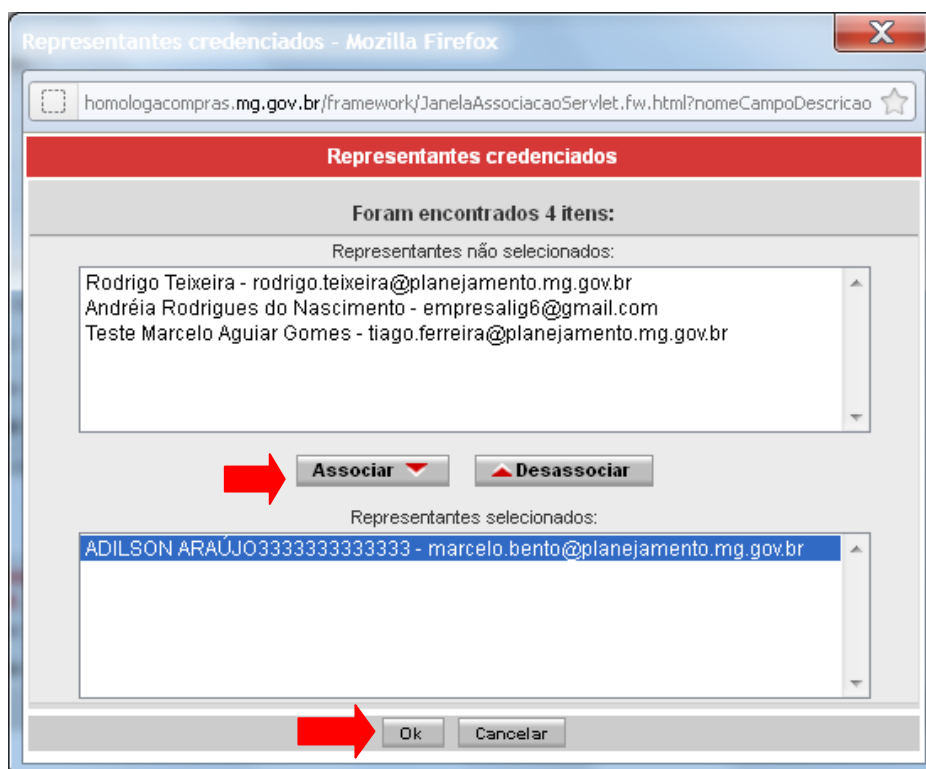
Representantes credenciados - Mozilla Firefox

homologacompras.mg.gov.br/framework/JanelaAssociacaoServlet.fw.html?nomeCampoDescricao

Representantes credenciados

Foram encontrados 4 itens:

Representantes não selecionados:

Rodrigo Teixeira - rodrigo.teixeira@planejamento.mg.gov.br
Andréia Rodrigues do Nascimento - empresalig6@gmail.com
Teste Marcelo Aguiar Gomes - tiago.ferreira@planejamento.mg.gov.br

Associar

Desassociar

Representantes selecionados:

ADILSON ARAÚJO3333333333333 - marcelo.bento@planejamento.mg.gov.br

Ok

Cancelar